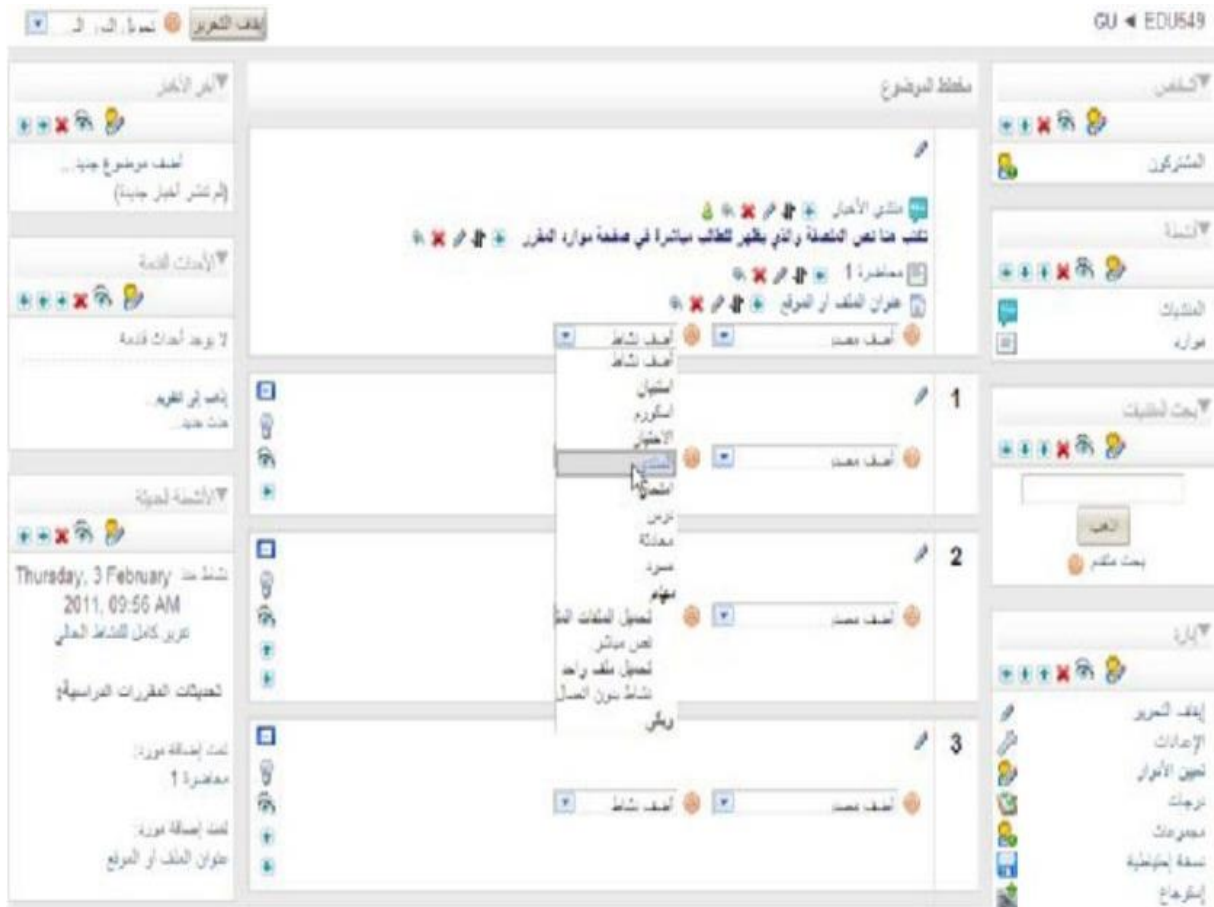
GU ◄ EDU549

إيقاف التحرير

الشخص

المشتركون

الأنشطة

المنتديات

موارد

بحث المنتديات

اذهب

بحث متقدم

إدارة

إيقاف التحرير

الإعدادات

تعيين الأدوار

درجات

مجموعات

نسخة إحتياطية

إسترجاع

مخطط الموضوع

منتدى الأخبار

تكتب هنا نص الملصقة والذي يظهر للطالب مباشرة في صفحة موارد المقرر

محاضرة 1

عنوان الملف أو الموقع

أضف مصدر

أضف نشاط

أضف نشاط

استبيان

اسكورم

الاختبار

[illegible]

المحادثة

درس

معادلة

مسرد

مهام

تحميل الملفات المتقدم

نص مباشر

تحميل ملف واحد

نشاط بدون اتصال

ويكي

1

أضف مصدر

2

أضف مصدر

3

أضف مصدر

أضف نشاط

آخر الأخبار

أضف موضوع جديد...

(لم تنشر أخبار جديدة)

الأحداث القادمة

لا يوجد أحداث قادمة

إذهب إلى التقويم...

حدث جديد...

الأنشطة الحديثة

نشاط منذ Thursday, 3 February 2011, 09:56 AM

تقرير كامل للنشاط الحالي

تحديثات المقررات الدراسية:

تمت إضافة مورد:

محاضرة 1

تمت إضافة مورد:

عنوان الملف أو الموقع